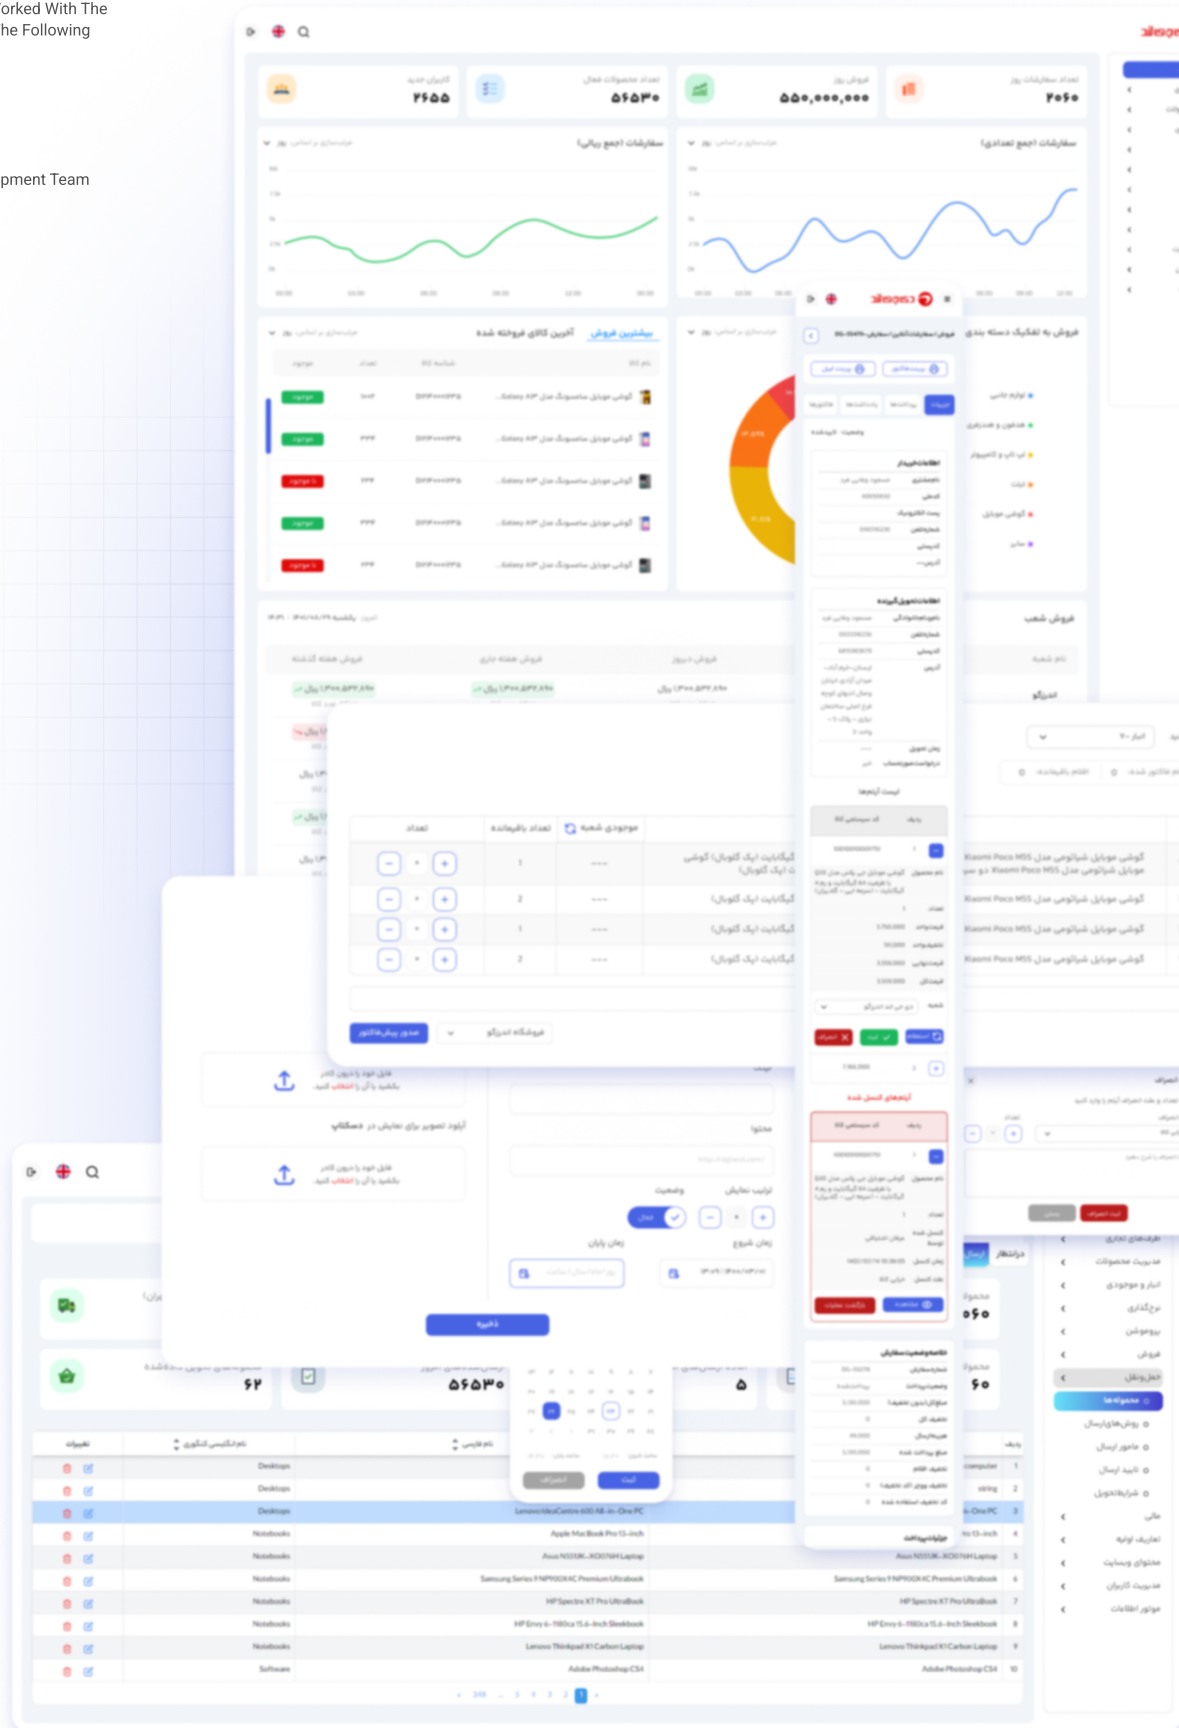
orked With The
he Following

pment Team

کاربران جدید
۲۶۵۵

تعداد محصولات فعال
۵۶۵۳۰

فروش روز
۵۵۰,۰۰۰,۰۰۰

تعداد سفارشات روز
۲۰۶۰

سفارشات (جمع ریالی)

سفارشات (جمع تعدادی)

بیشترین فروش
آخرین کالای فروخته شده

فروش به تفکیک دسته بندی

لوازم جانبی
هدفون و هندزفری
لپ تاپ و کامپیوتر
تبلت
گوشی موبایل
سایر

فروش شعب

فروش هفته گذشته
فروش هفته جاری
فروش دیروز
نام شعبه

تعداد
تعداد باقیمانده
موجودی شعبه

صدور پیش‌فاکتور
فروشگاه اندرزگو

آپلود تصویر برای نمایش در دسکتاپ

محتوا

وضعیت
ترتیب نمایش
زمان پایان
زمان شروع

ذخیره

فعال

انصراف
ثبت

آیتم‌های کنسل شده

انصراف

دستیار
ارسال

طرف‌های تجاری
مدیریت محصولات
انبار و موجودی
نرخ‌گذاری
پروموشن
فروش
حمل‌ونقل
محموله‌ها
روش‌های ارسال
مأمور ارسال
تایید ارسال
شرایط تحویل
مالی
تعاریف اولیه
محتوای وبسایت
مدیریت کاربران
موتور اطلاعات

خلاصه وضعیت سفارش

جزئیات پرداخت

تغییرات
نام انگلیسی کتگوری
نام فارسی

Desktops
Desktops
Desktops
Lenovo IdeaCentre 600 All-in-One PC
Notebooks
Apple MacBook Pro 13-inch
Notebooks
Asus N551JK-XO076H Laptop
Notebooks
Samsung Series 9 NP900X4C Premium Ultrabook
Notebooks
HP Spectre XT Pro UltraBook
Notebooks
HP Envy 6-1180ca 15.6-Inch Sleekbook
Notebooks
Lenovo Thinkpad X1 Carbon Laptop
Software
Adobe Photoshop CS4

۶۲
۵۶۵۳۰
۵
۶۰
۰۶۰